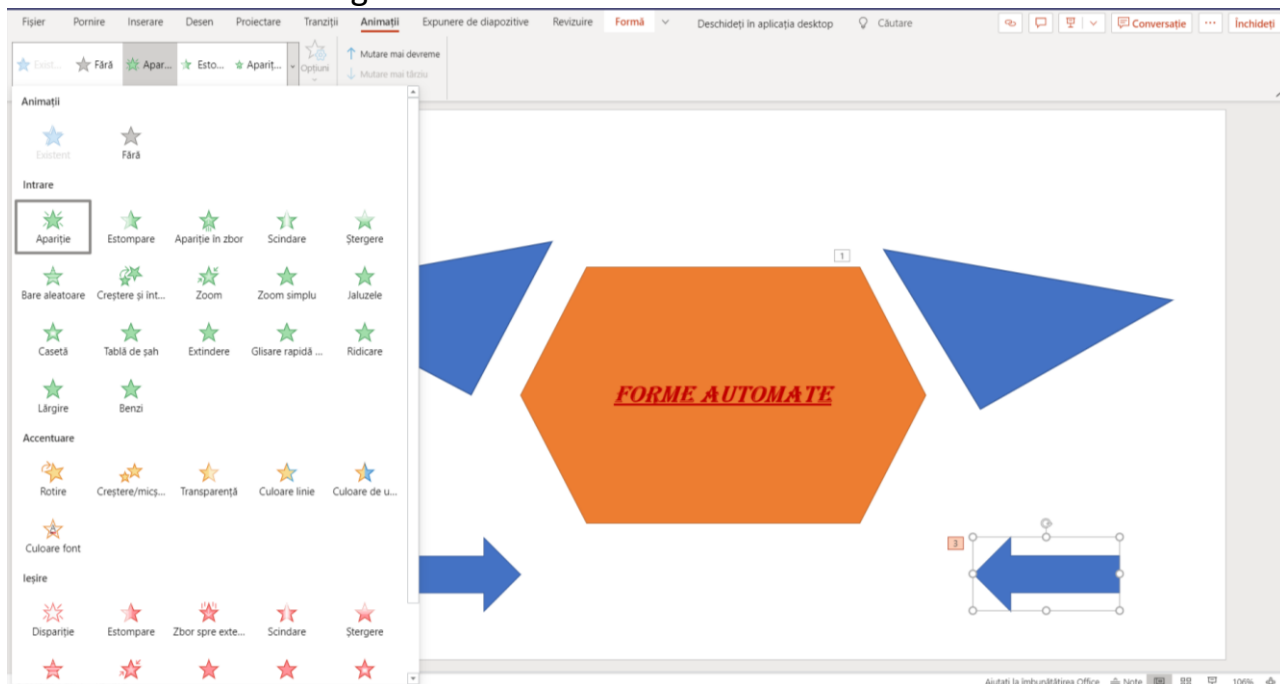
Fișier Pornire Inserare Desen Proiectare Tranziții Animații Expunere de diapozitive Revizuire Formă Deschideți în aplicația desktop Căutare Conversație Închideți

Exist... Fără Apar... Esto... Apariț... Opțiuni Mutare mai devreme Mutare mai târziu

Animații

Existent Fără

Intrare

Apariție Estompare Apariție în zbor Scindare Ștergere
Bare aleatoare Creștere și înt... Zoom Zoom simplu Jaluzele
Casetă Tablă de șah Extindere Glisare rapidă ... Ridicare
Lărgire Benzi

Accentuare

Rotire Creștere/micș... Transparență Culoare linie Culoare de u...
Culoare font

Ieșire

Dispariție Estompare Zbor spre exte... Scindare Ștergere

1

FORME AUTOMATE

3

Ajutați la îmbunătățirea Office Note 106%